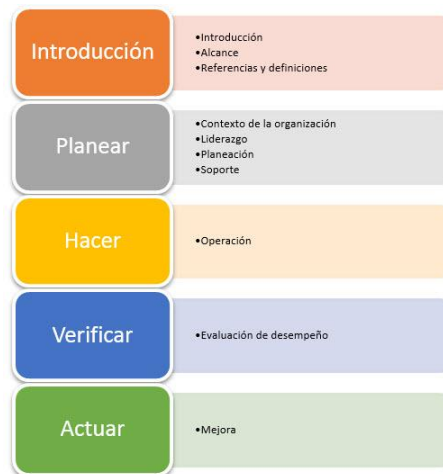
Introducción

•Introducción
•Alcance
•Referencias y definiciones

Planear

•Contexto de la organización
•Liderazgo
•Planeación
•Soporte

Hacer

•Operación

Verificar

•Evaluación de desempeño

Actuar

•Mejora